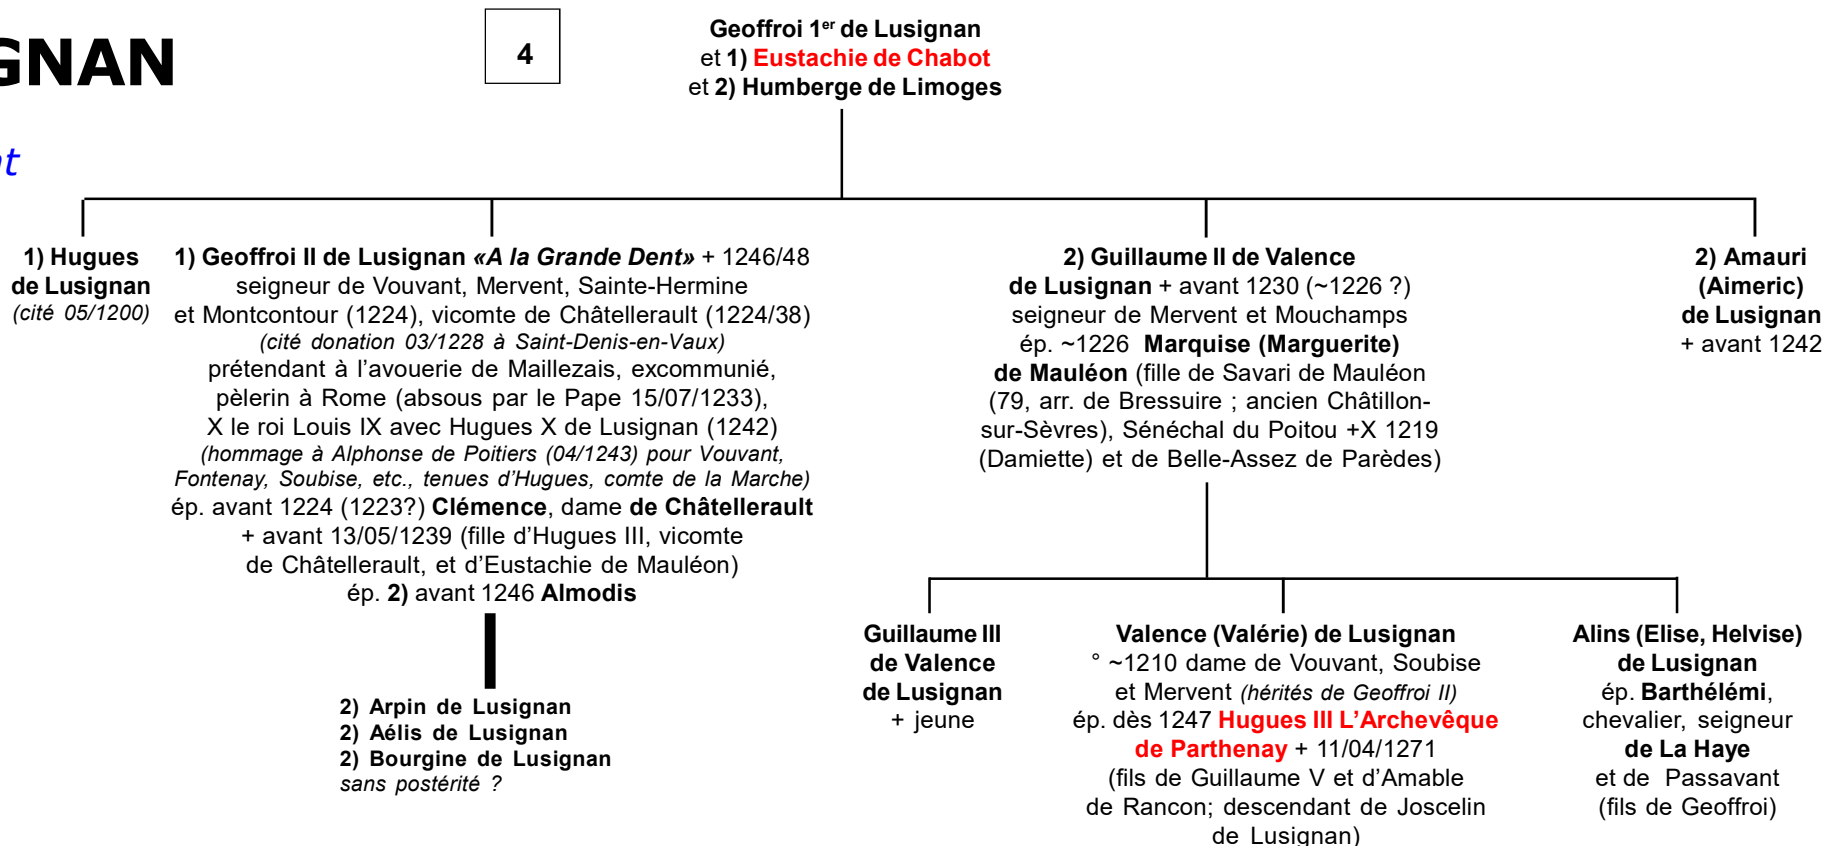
GNAN

t

4

Geoffroi 1$^{er}$ de Lusignan
et 1) Eustachie de Chabot
et 2) Humberge de Limoges

1) Hugues de Lusignan (cité 05/1200)

1) Geoffroi II de Lusignan «A la Grande Dent» + 1246/48 seigneur de Vouvant, Mervent, Sainte-Hermine et Montcontour (1224), vicomte de Châtellerault (1224/38) (cité donation 03/1228 à Saint-Denis-en-Vaux) prétendant à l'avouerie de Maillezais, excommunié, pèlerin à Rome (absous par le Pape 15/07/1233), X le roi Louis IX avec Hugues X de Lusignan (1242) (hommage à Alphonse de Poitiers (04/1243) pour Vouvant, Fontenay, Soubise, etc., tenues d'Hugues, comte de la Marche) ép. avant 1224 (1223?) Clémence, dame de Châtellerault + avant 13/05/1239 (fille d'Hugues III, vicomte de Châtellerault, et d'Eustachie de Mauléon) ép. 2) avant 1246 Almodis

2) Arpin de Lusignan
2) Aélis de Lusignan
2) Bourgine de Lusignan
sans postérité ?

2) Guillaume II de Valence de Lusignan + avant 1230 (~1226 ?) seigneur de Mervent et Mouchamps ép. ~1226 Marquise (Marguerite) de Mauléon (fille de Savari de Mauléon (79, arr. de Bressuire ; ancien Châtillon-sur-Sèvres), Sénéchal du Poitou +X 1219 (Damiette) et de Belle-Assez de Parèdes)

2) Amauri (Aimeric) de Lusignan + avant 1242

Guillaume III de Valence de Lusignan + jeune

Valence (Valérie) de Lusignan ° ~1210 dame de Vouvant, Soubise et Mervent (hérités de Geoffroi II) ép. dès 1247 Hugues III L'Archevêque de Parthenay + 11/04/1271 (fils de Guillaume V et d'Amable de Rancon; descendant de Joscelin de Lusignan)

Alins (Elise, Helvise) de Lusignan ép. Barthélémi, chevalier, seigneur de La Haye et de Passavant (fils de Geoffroi)